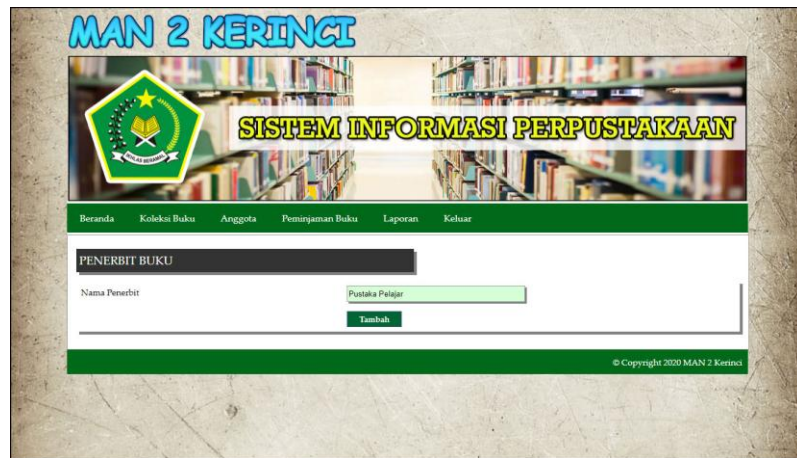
MAN 2 KERINCI

IKHLAS BERAMAL

SISTEM INFORMASI PERPUSTAKAAN

Beranda Koleksi Buku Anggota Peminjaman Buku Laporan Keluar

PENERBIT BUKU

Nama Penerbit

Pustaka Pelajar

Tambah

© Copyright 2020 MAN 2 Kerinci